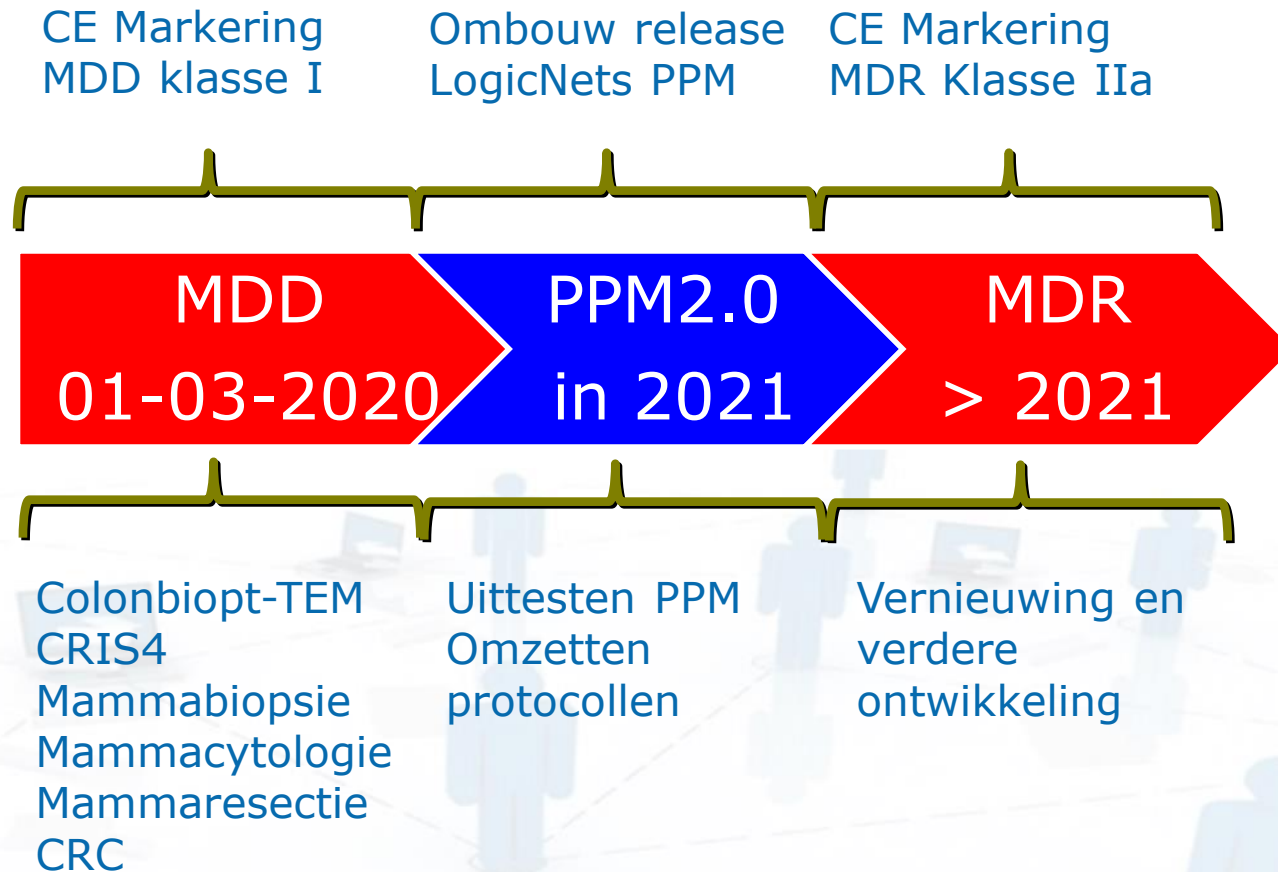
CE Markering
MDD klasse I

Ombouw release
LogicNets PPM

CE Markering
MDR Klasse IIa

MDD
01-03-2020

PPM2.0
in 2021

MDR
> 2021

Colonbiopt-TEM
CRIS4
Mammabiopsie
Mammacytologie
Mammaresectie
CRC

Uittesten PPM
Omzetten
protocollen

Vernieuwing en
verdere
ontwikkeling